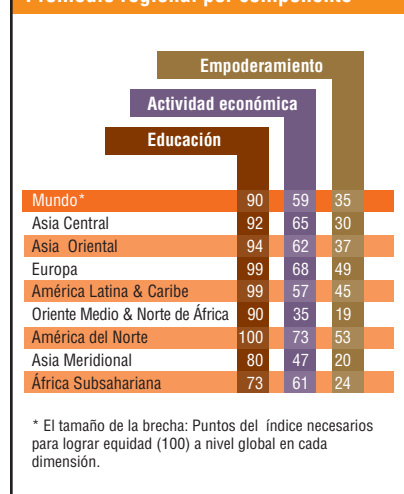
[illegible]

| | Educación | Actividad económica | Empoderamiento |
|---|---|---|---|
| Mundo* | 90 | 59 | 35 |
| Asia Central | 92 | 65 | 30 |
| Asia Oriental | 94 | 62 | 37 |
| Europa | 99 | 68 | 49 |
| América Latina & Caribe | 99 | 57 | 45 |
| Oriente Medio & Norte de África | 90 | 35 | 19 |
| América del Norte | 100 | 73 | 53 |
| Asia Meridional | 80 | 47 | 20 |
| África Subsahariana | 73 | 61 | 24 |

* El tamaño de la brecha: Puntos del índice necesarios para lograr equidad (100) a nivel global en cada dimensión.